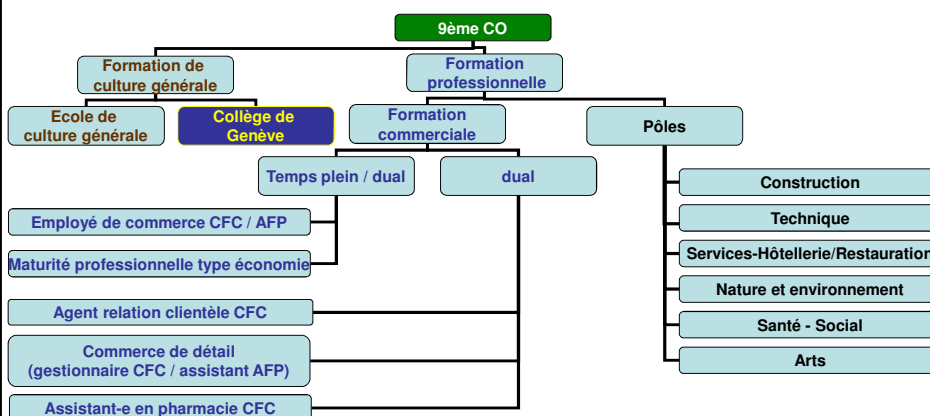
9ème CO

Formation de culture générale

Formation professionnelle

Ecole de culture générale

Collège de Genève

Formation commerciale

Pôles

Temps plein / dual

dual

Employé de commerce CFC / AFP

Maturité professionnelle type économie

Agent relation clientèle CFC

Commerce de détail (gestionnaire CFC / assistant AFP)

Assistant-e en pharmacie CFC

Construction

Technique

Services-Hôtellerie/Restauration

Nature et environnement

Santé - Social

Arts